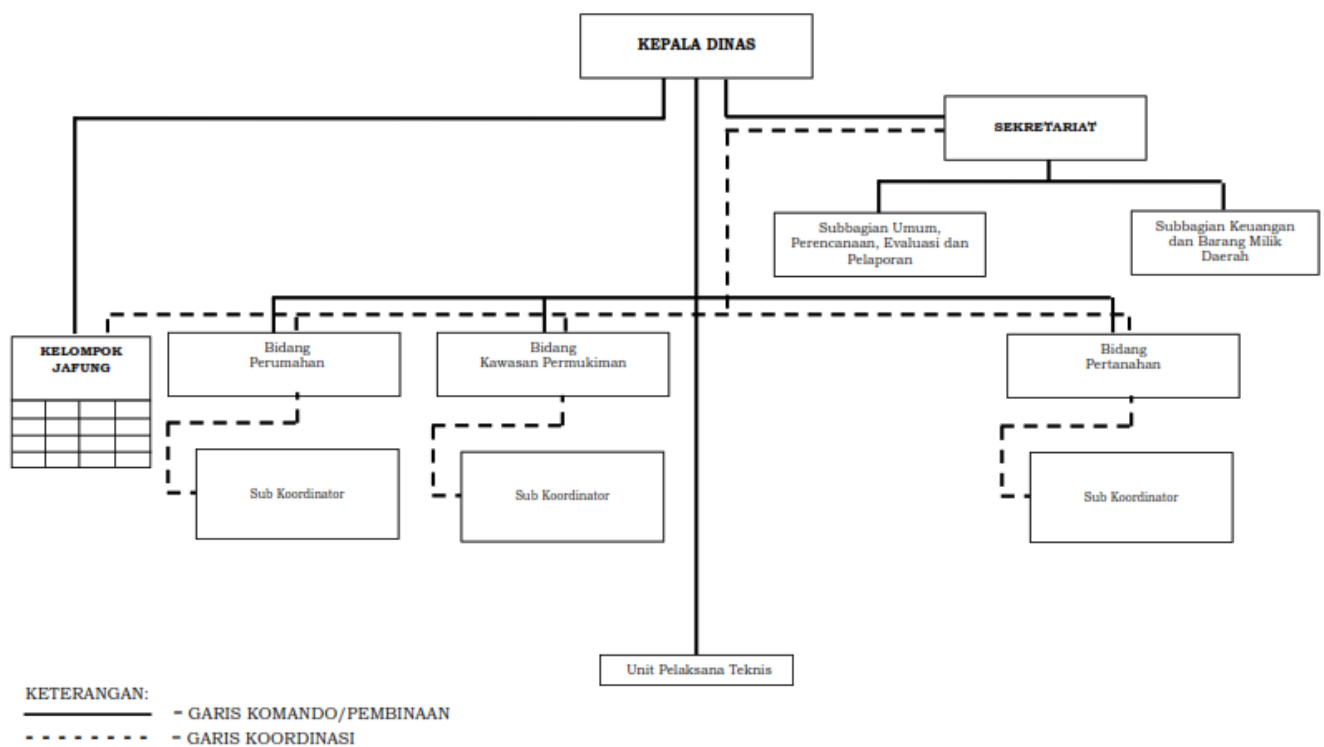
KEPALA DINAS

SEKRETARIAT

Subbagian Umum, Perencanaan, Evaluasi dan Pelaporan

Subbagian Keuangan dan Barang Milik Daerah

KELOMPOK JAFUNG

Bidang Perumahan

Sub Koordinator

Bidang Kawasan Permukiman

Sub Koordinator

Bidang Pertanahan

Sub Koordinator

Unit Pelaksana Teknis

KETERANGAN:
= GARIS KOMANDO/PEMBINAAN
= GARIS KOORDINASI